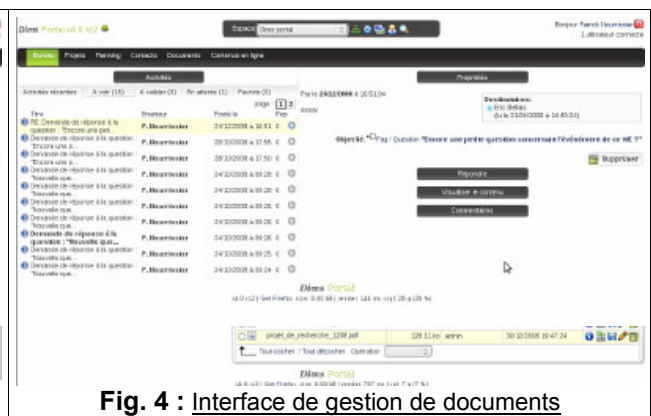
Dimsi Portal v4.0 rc2

Espace Dimsi portal

Bonjour Patrick Heurtevier
1 utilisateur connecté

Bureau Projets Planning Contacts Documents Contenus en ligne

Activités

Activités récentes | A voir (18) | A valider (0) | En attente (1) | Favoris (0)

page 1 2

| Titre | Emetteur | Posté le | Prop. |
|---|---|---|---|
| RE: Demande de réponse à la question : "Encore une peti... | P. Heurtevier | 24/12/2008 à 16:51 0 | |
| Demande de réponse à la question : "Encore une p... | P. Heurtevier | 28/10/2008 à 17:55 0 | |
| Demande de réponse à la question : "Encore une p... | P. Heurtevier | 28/10/2008 à 17:50 0 | |
| Demande de réponse à la question : "Nouvelle que... | P. Heurtevier | 24/10/2008 à 09:28 0 | |
| Demande de réponse à la question : "Nouvelle que... | P. Heurtevier | 24/10/2008 à 09:28 0 | |
| Demande de réponse à la question : "Nouvelle que... | P. Heurtevier | 24/10/2008 à 09:26 0 | |
| Demande de réponse à la question : "Nouvelle que... | P. Heurtevier | 24/10/2008 à 09:26 0 | |
| Demande de réponse à la question : "Nouvelle que... | P. Heurtevier | 24/10/2008 à 09:25 0 | |
| Demande de réponse à la question : "Nouvelle que... | P. Heurtevier | 24/10/2008 à 09:24 0 | |

Propriétés

Posté le 24/12/2008 à 16:51:04

Destinataires :
Eric Bellais
(lu le 23/04/2009 à 14:45:34)

Objet : Faq : Question "Encore une petite question concernant l'évènement de ce WE ?"

Supprimer

Répondre
Visualiser le contenu
Commentaires

Dimsi Portal
v4.0 rc2 | Get Firefox | css: 0.00 kB | exécut: 141 ms | sql: 26 q (28 %)

projet_de_recherche_1238.pdf 128.11 Ko admin 30/12/2008 16:47:24

Tout cocher / Tout décocher Opération

Dimsi Portal
v4.0 rc2 | Get Firefox | css: 0.00 kB | exécut: 797 ms | sql: 7 q (7 %)

Fig. 4 : Interface de gestion de documents